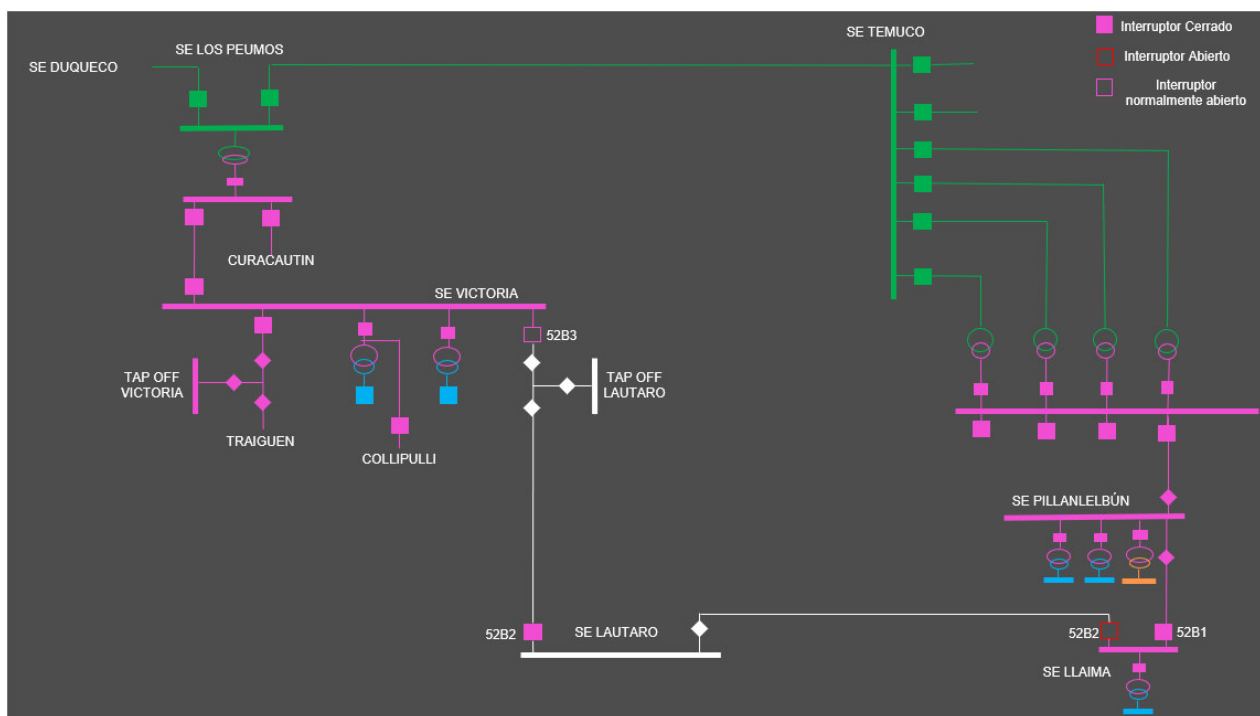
Interruptor Cerrado
Interruptor Abierto
Interruptor normalmente abierto

SE DUQUECO
SE LOS PEUMOS
SE TEMUCO
CURACAUTIN
SE VICTORIA
52B3
TAP OFF VICTORIA
TAP OFF LAUTARO
TRAIGUEN
COLLIPULLI
SE PILLANLELBÚN
52B2
SE LAUTARO
52B2
52B1
SE LLAIMA